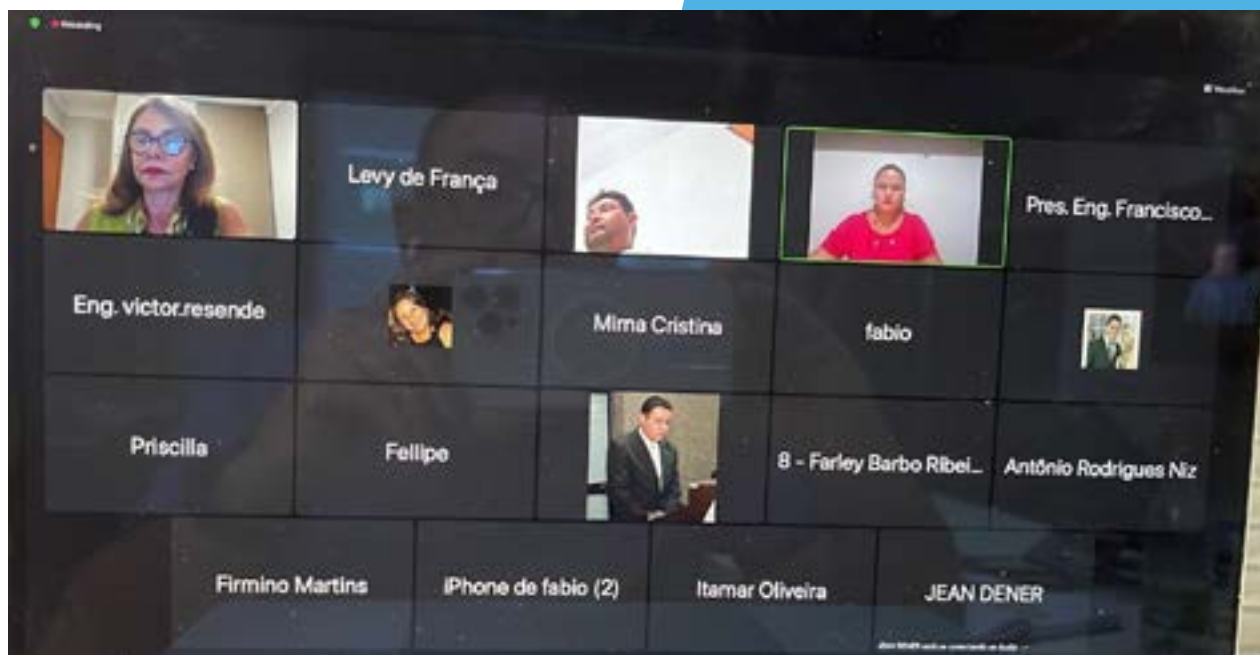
Recording

Levy de França

Pres. Eng. Francisco...

Eng. victor.resende

Mirna Cristina

fabio

Priscilla

Fellipe

8 - Farley Barbo Ribei...

Antônio Rodrigues Niz

Firmino Martins

iPhone de fabio (2)

Itamar Oliveira

JEAN DENER

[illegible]